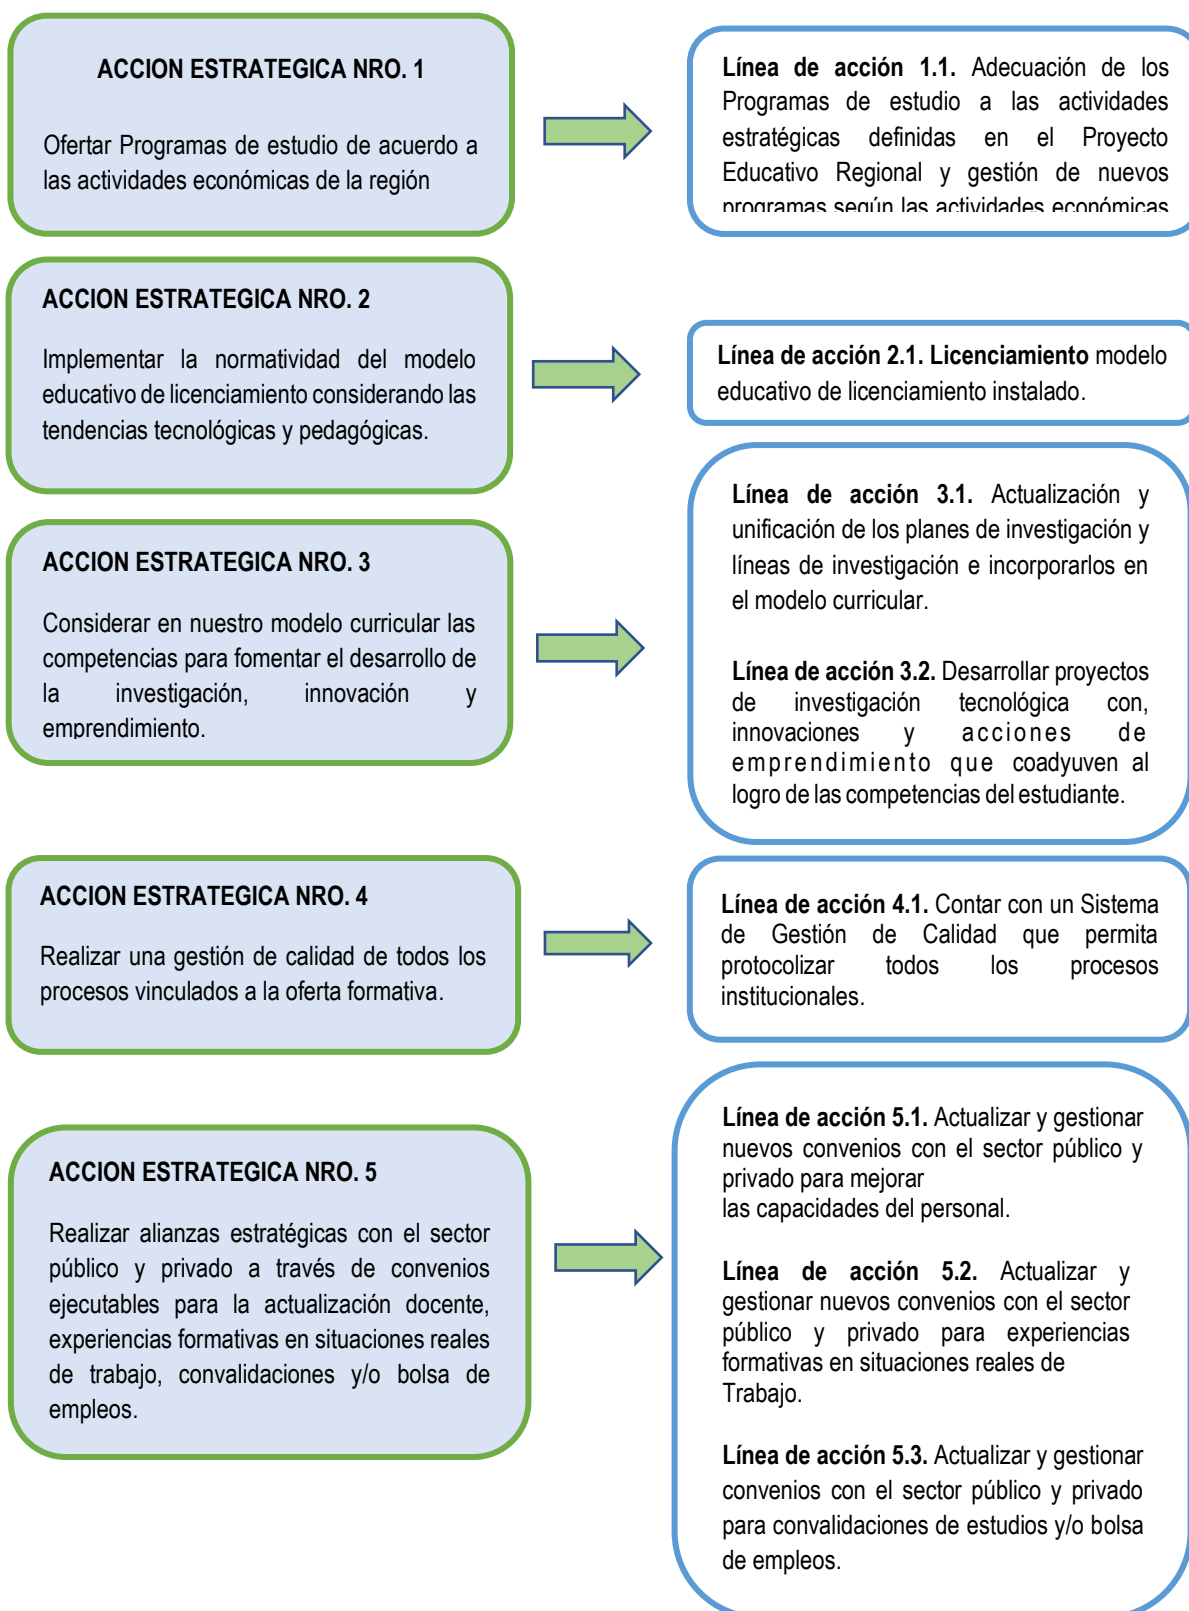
ACCION ESTRATEGICA NRO. 1

Ofertar Programas de estudio de acuerdo a las actividades económicas de la región

Línea de acción 1.1. Adecuación de los Programas de estudio a las actividades estratégicas definidas en el Proyecto Educativo Regional y gestión de nuevos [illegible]

ACCION ESTRATEGICA NRO. 2

Implementar la normatividad del modelo educativo de licenciamiento considerando las tendencias tecnológicas y pedagógicas.

Línea de acción 2.1. Licenciamiento modelo educativo de licenciamiento instalado.

ACCION ESTRATEGICA NRO. 3

Considerar en nuestro modelo curricular las competencias para fomentar el desarrollo de la investigación, innovación y emprendimiento.

Línea de acción 3.1. Actualización y unificación de los planes de investigación y líneas de investigación e incorporarlos en el modelo curricular.

Línea de acción 3.2. Desarrollar proyectos de investigación tecnológica con, innovaciones y acciones de emprendimiento que coadyuven al logro de las competencias del estudiante.

ACCION ESTRATEGICA NRO. 4

Realizar una gestión de calidad de todos los procesos vinculados a la oferta formativa.

Línea de acción 4.1. Contar con un Sistema de Gestión de Calidad que permita protocolizar todos los procesos institucionales.

ACCION ESTRATEGICA NRO. 5

Realizar alianzas estratégicas con el sector público y privado a través de convenios ejecutables para la actualización docente, experiencias formativas en situaciones reales de trabajo, convalidaciones y/o bolsa de empleos.

Línea de acción 5.1. Actualizar y gestionar nuevos convenios con el sector público y privado para mejorar
las capacidades del personal.

Línea de acción 5.2. Actualizar y gestionar nuevos convenios con el sector público y privado para experiencias formativas en situaciones reales de Trabajo.

Línea de acción 5.3. Actualizar y gestionar convenios con el sector público y privado para convalidaciones de estudios y/o bolsa de empleos.